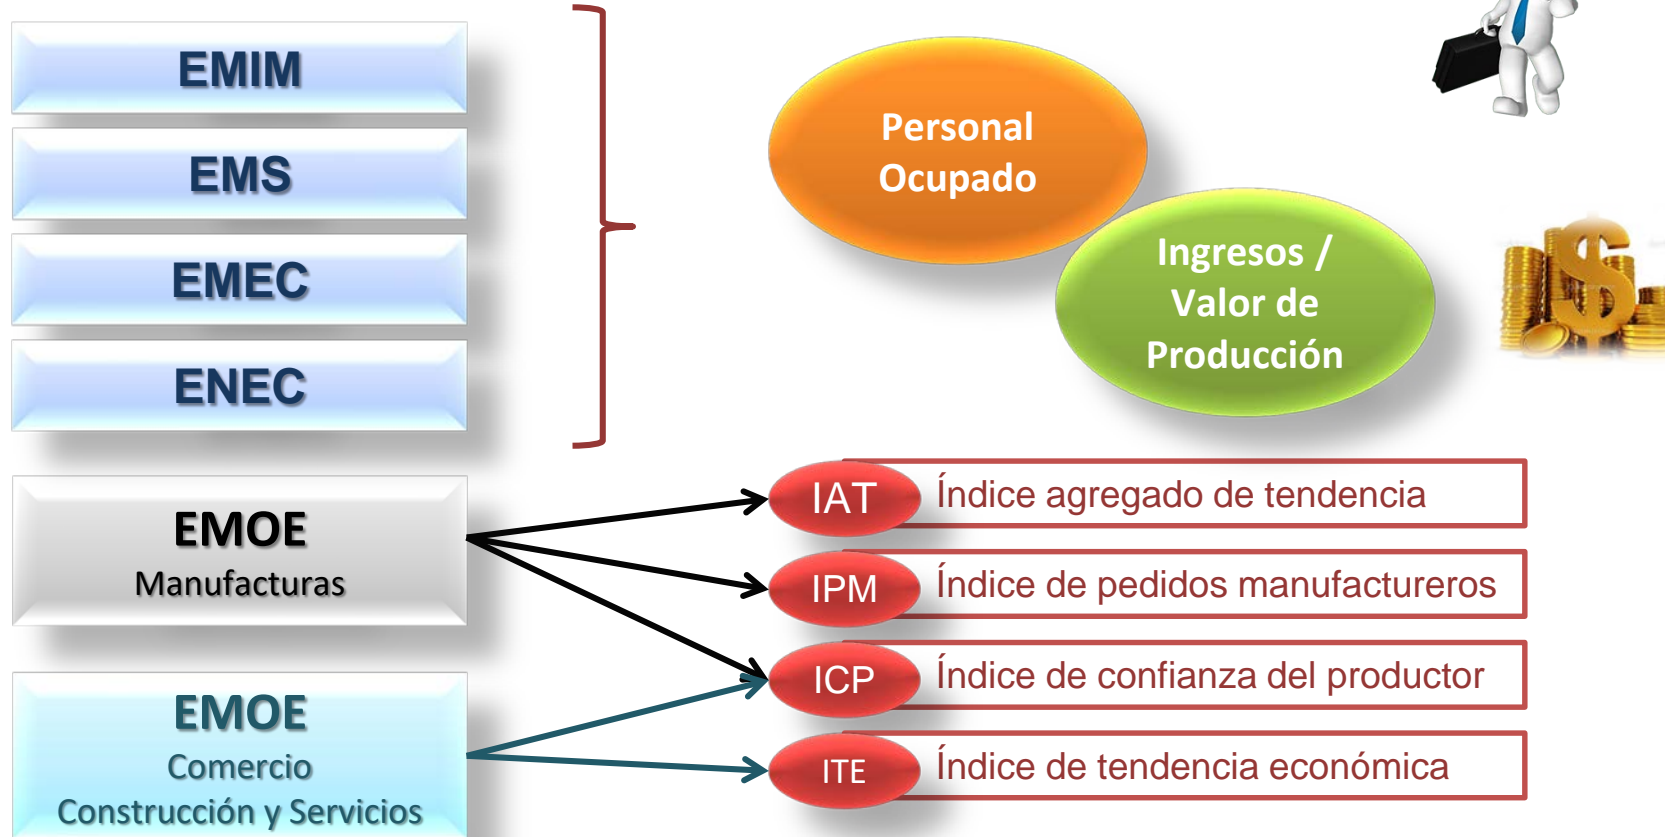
EMIM

EMS

EMEC

ENEC

Personal Ocupado

Ingresos / Valor de Producción

EMOE
Manufacturas

EMOE
Comercio
Construcción y Servicios

IAT Índice agregado de tendencia

IPM Índice de pedidos manufactureros

ICP Índice de confianza del productor

ITE Índice de tendencia económica